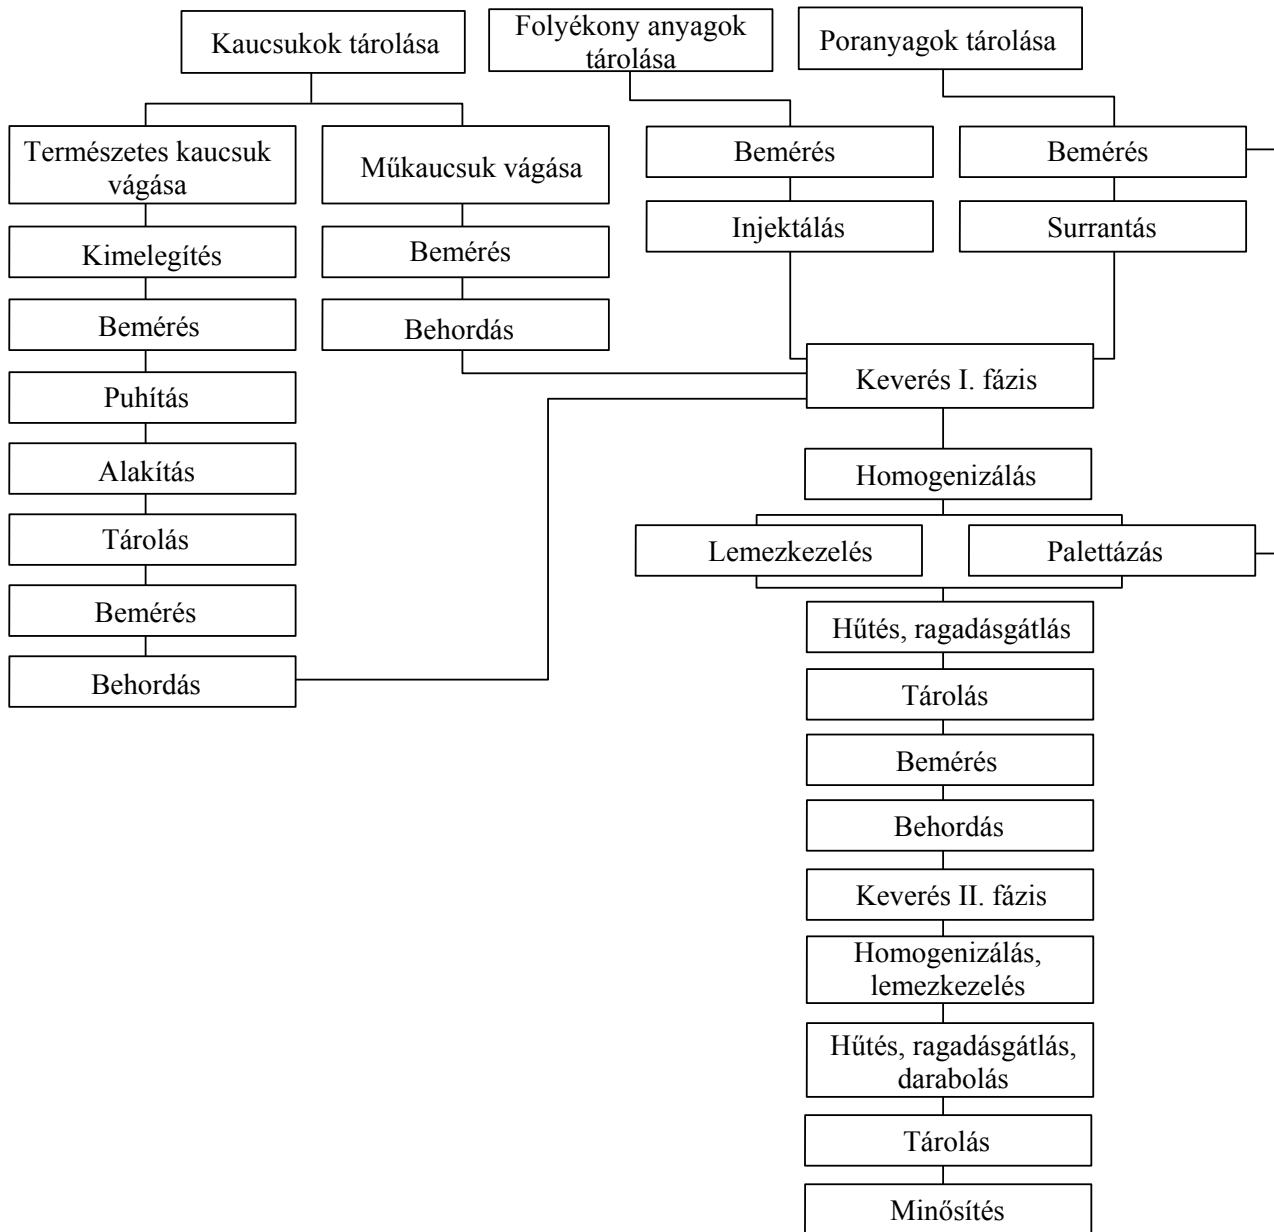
Kaucsukok tárolása

Folyékony anyagok tárolása

Poranyagok tárolása

Természetes kaucsuk vágása

Műkaucsuk vágása

Bemérés

Bemérés

Kimelegítés

Bemérés

Injektálás

Surrantás

Bemérés

Behordás

Puhítás

Keverés I. fázis

Alakítás

Homogenizálás

Tárolás

Lemezkezelés

Palettázás

Bemérés

Hűtés, ragadásgátlás

Behordás

Tárolás

Bemérés

Behordás

Keverés II. fázis

Homogenizálás, lemezkezelés

Hűtés, ragadásgátlás, darabolás

Tárolás

Minősítés